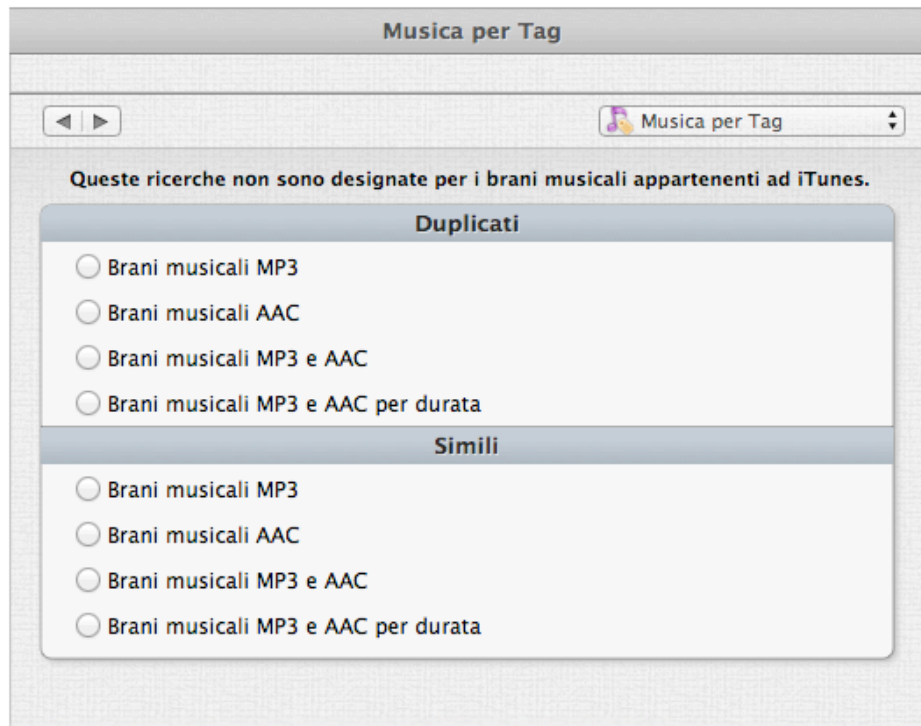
Musica per Tag

Musica per Tag

Queste ricerche non sono designate per i brani musicali appartenenti ad iTunes.

Duplicati

Brani musicali MP3

Brani musicali AAC

Brani musicali MP3 e AAC

Brani musicali MP3 e AAC per durata

Simili

Brani musicali MP3

Brani musicali AAC

Brani musicali MP3 e AAC

Brani musicali MP3 e AAC per durata